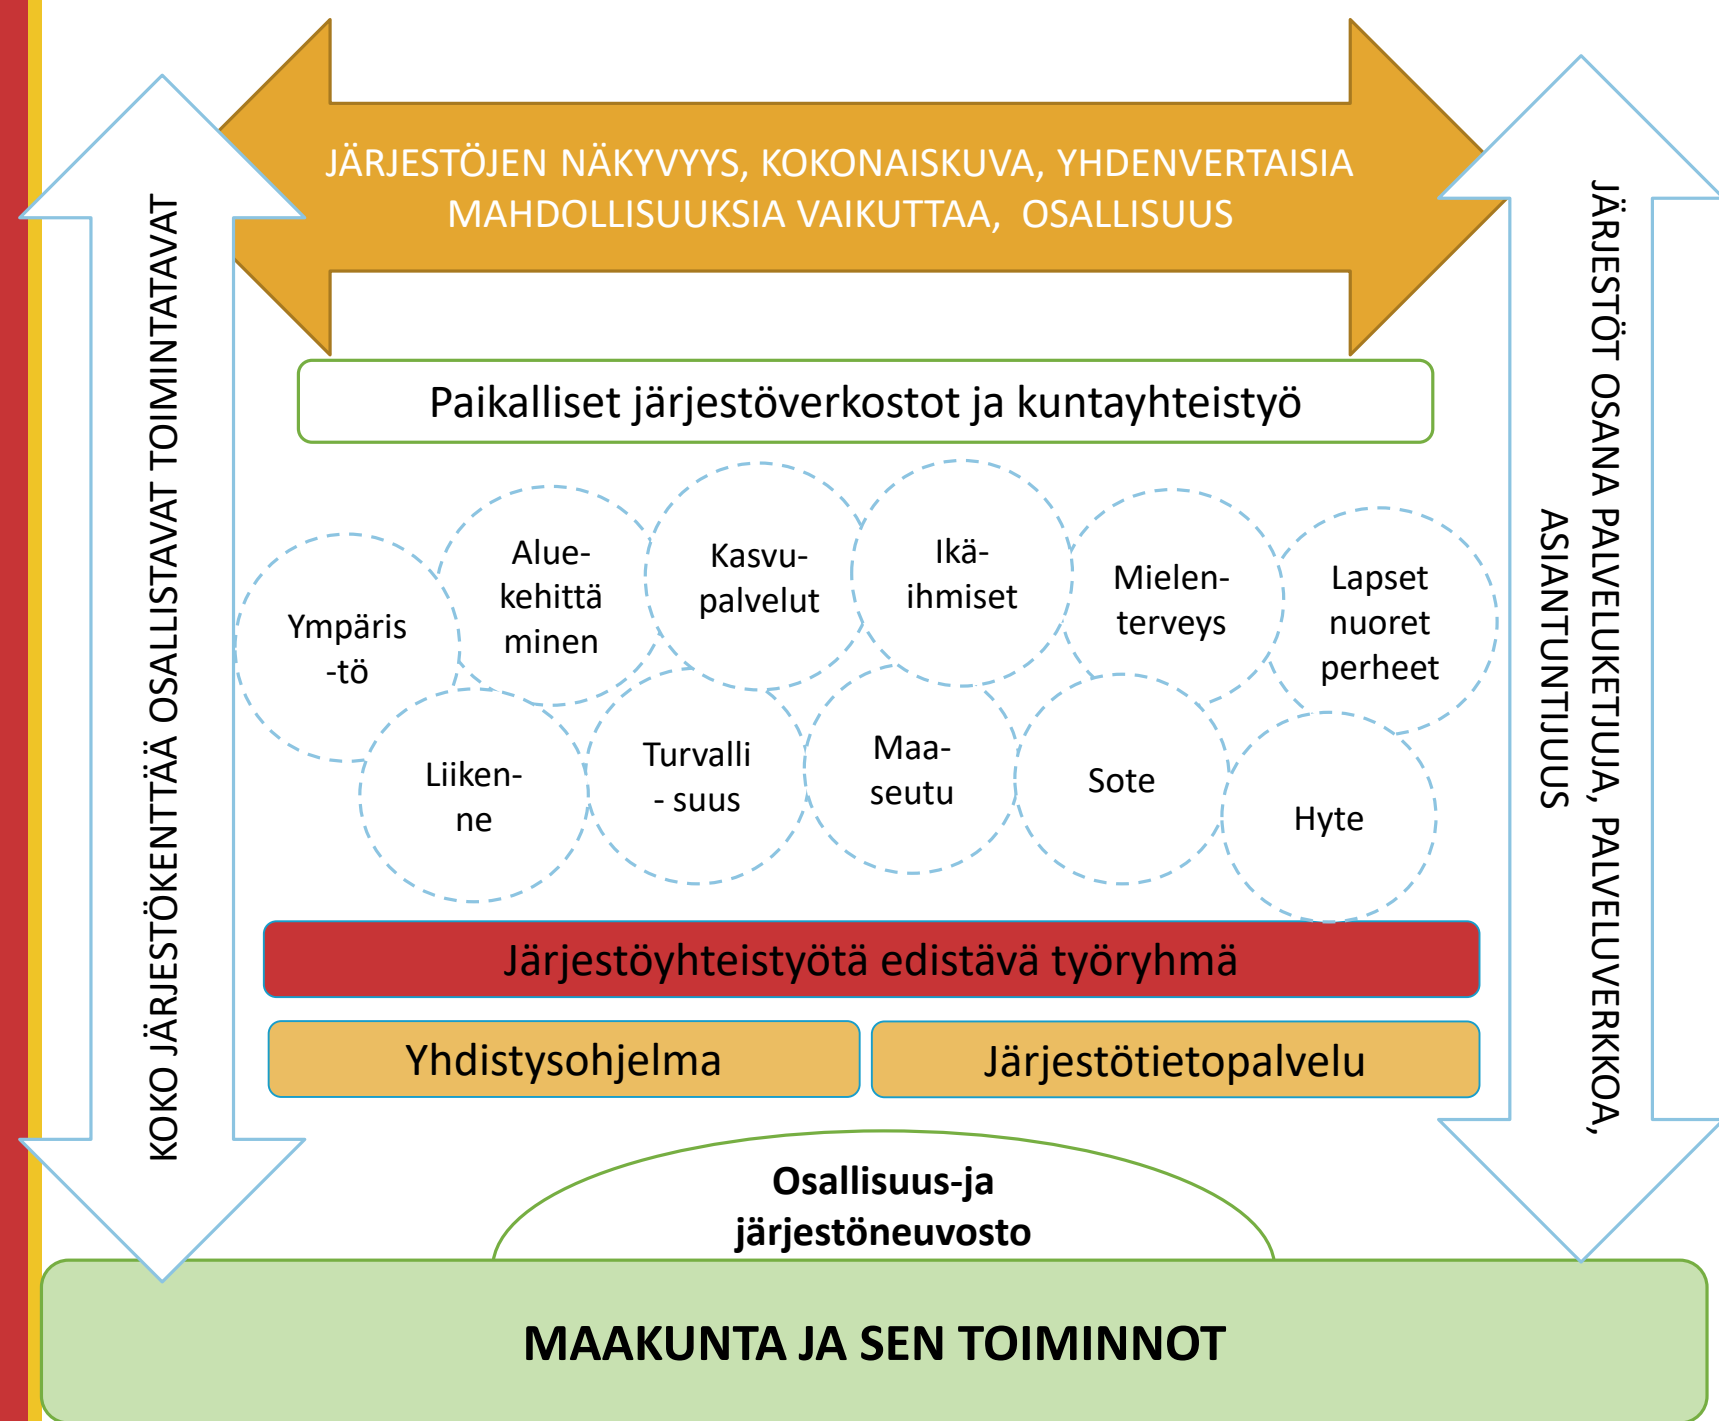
JÄRJESTÖJEN NÄKYVYYS, KOKONAISKUVA, YHDENVERTAISIA MAHDOLLISUUKSIA VAIKUTTAA, OSALLISUUS

KOKO JÄRJESTÖKENTTÄÄ OSALLISTAVAT TOIMINTATAVAT

JÄRJESTÖT OSANA PALVELUKETJUJA, PALVELUVERKKOA, ASIANTUNTIJUUS

Paikalliset järjestöverkostot ja kuntayhteistyö

Ympäris -tö

Alue-kehittä minen

Kasvu-palvelut

Ikä-ihmiset

Mielen-terveys

Lapset nuoret perheet

Liiken-ne

Turvalli - suus

Maa-seutu

Sote

Hyte

Järjestöyhteistyötä edistävä työryhmä

Yhdistysohjelma

Järjestötietopalvelu

Osallisuus-ja järjestöneuvosto

MAAKUNTA JA SEN TOIMINNOT